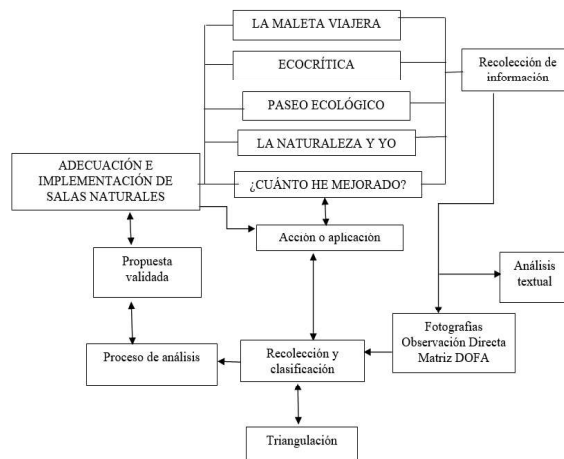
LA MALETA VIAJERA

ECOCRÍTICA

PASEO ECOLÓGICO

LA NATURALEZA Y YO

¿CUÁNTO HE MEJORADO?

Recolección de información

ADECUACIÓN E IMPLEMENTACIÓN DE SALAS NATURALES

Acción o aplicación

Propuesta validada

Análisis textual

Fotografías Observación Directa Matriz DOFA

Proceso de análisis

Recolección y clasificación

Triangulación